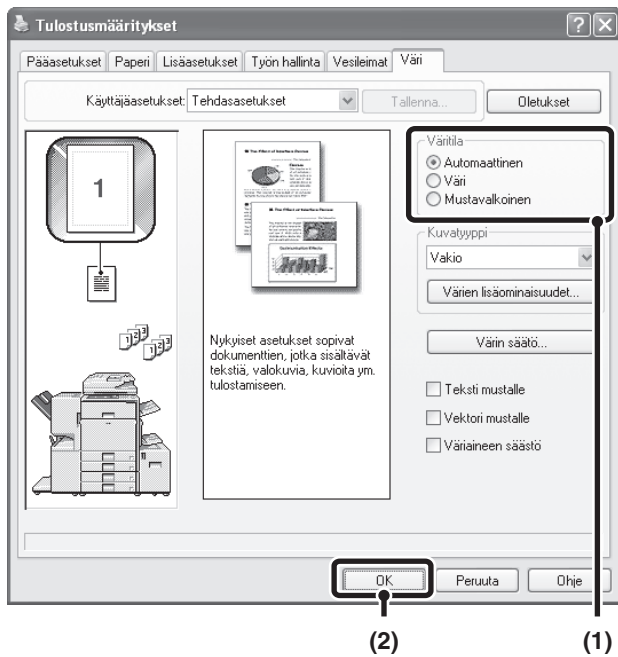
Tulostusmääritykset

Pääasetukset | Paperi | Lisäasetukset | Työn hallinta | Vesileimat | Väri

Käyttäjäasetukset: Tehdasasetukset
Tallenna...
Oletukset

1

Nykyiset asetukset sopivat dokumenttien, jotka sisältävät tekstiä, valokuvia, kuvioita ym. tulostamiseen.

Väritila
Automaattinen
Väri
Mustavalkoinen

Kuvatyyppi
Vakio
Värien lisäominaisuudet...

Värin säätö...

Teksti mustalle
Vektori mustalle
Väriaineen säästö

OK
Peruuta
Ohje

(2)
(1)